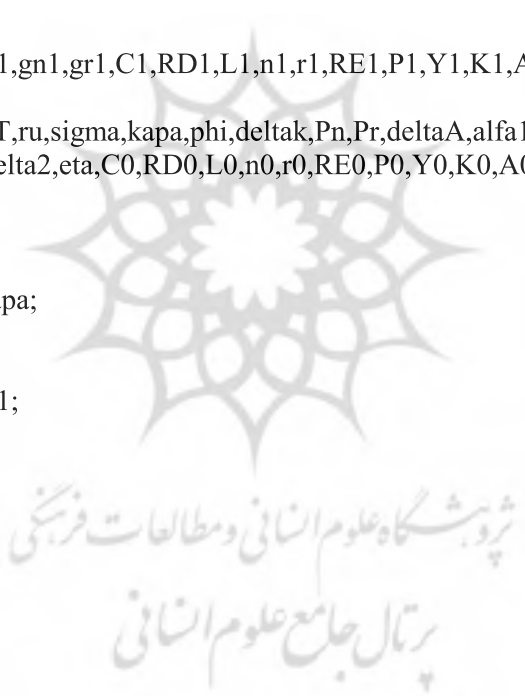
1,gn1,gr1,C1,RD1,L1,n1,r1,RE1,P1,Y1,K1,A

T,ru,sigma,kapa,phi,deltak,Pn,Pr,deltaA,alfa1
elta2,eta,C0,RD0,L0,n0,r0,RE0,P0,Y0,K0,A0

pa;

1;

پژوهشگاه علوم انسانی و مطالعات فرهنگی
پرتال جامع علوم انسانی